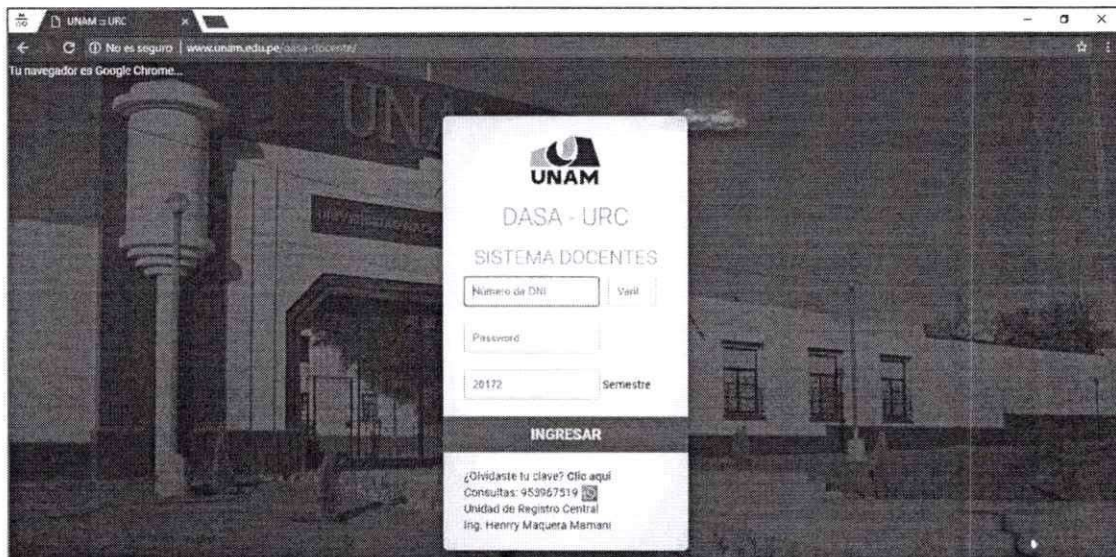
UNAM :: URC

No es seguro | www.unam.edu.pe/dasa-docente/

Tu navegador es Google Chrome...

UNAM

DASA - URC

SISTEMA DOCENTES

Número de DNI

Verif

Password

20172

Semestre

INGRESAR

¿Olvidaste tu clave? Clic aquí
Consultas: 953967519
Unidad de Registro Central
Ing. Henrry Maquera Mamani